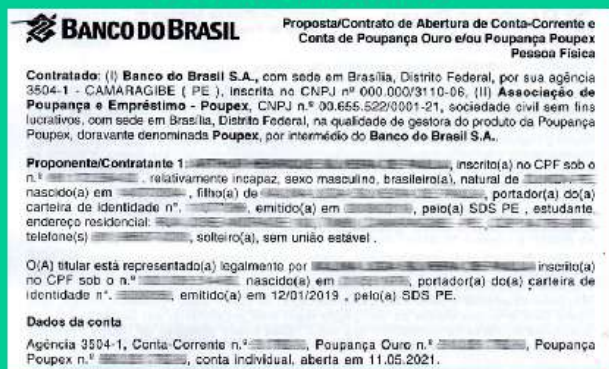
BANCO DO BRASIL

Proposta/Contrato de Abertura de Conta-Corrente e Conta de Poupança Ouro e/ou Poupança Poupex Pessoa Física

Contratado: (I) Banco do Brasil S.A., com sede em Brasília, Distrito Federal, por sua agência 3504-1 - CAMARAGIBE ( PE ), inscrita no CNPJ nº 000.000/3110-06, (II) Associação de Poupança e Empréstimo - Poupex, CNPJ n.º 00.655.522/0001-21, sociedade civil sem fins lucrativos, com sede em Brasília, Distrito Federal, na qualidade de gestora do produto da Poupança Poupex, doravante denominada Poupex, por intermédio do Banco do Brasil S.A..

Proponente/Contratante 1: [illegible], inscrito(a) no CPF sob o n.º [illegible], relativamente incapaz, sexo masculino, brasileiro(a), natural de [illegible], nascido(a) em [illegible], filho(a) de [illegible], portador(a) do(a) carteira de identidade nº. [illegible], emitido(a) em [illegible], pelo(a) SDS PE, estudante, endereço residencial: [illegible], telefone(s) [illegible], solteiro(a), sem união estável .

O(A) titular está representado(a) legalmente por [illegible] inscrito(a) no CPF sob o n.º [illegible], nascido(a) em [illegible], portador(a) do(a) carteira de identidade nº. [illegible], emitido(a) em 12/01/2019 , pelo(a) SDS PE.

Dados da conta

Agência 3504-1, Conta-Corrente n.º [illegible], Poupança Ouro n.º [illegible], Poupança Poupex n.º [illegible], conta individual, aberta em 11.05.2021.